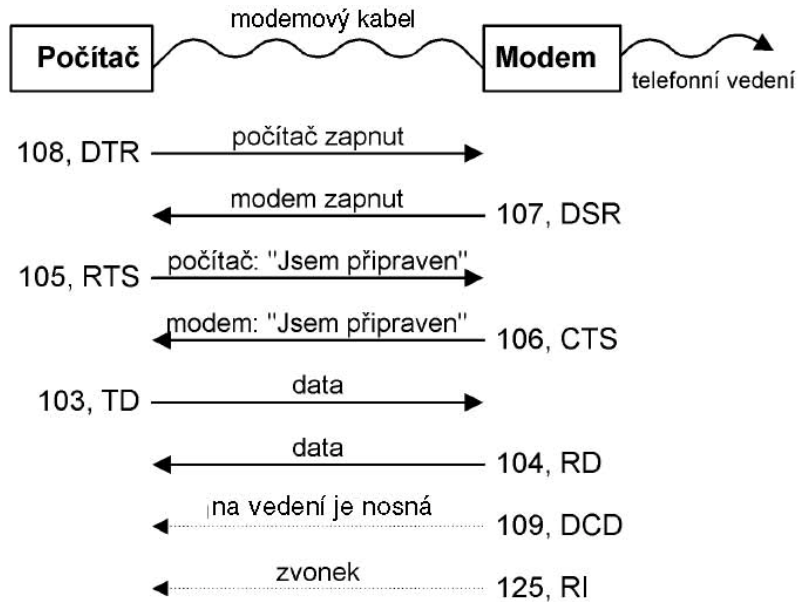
modemový kabel

Počítač

Modem

telefonní vedení

108, DTR
počítač zapnut

modem zapnut
107, DSR

105, RTS
počítač: "Jsem připraven"

modem: "Jsem připraven"
106, CTS

103, TD
data

data
104, RD

na vedení je nosná
109, DCD

zvonek
125, RI